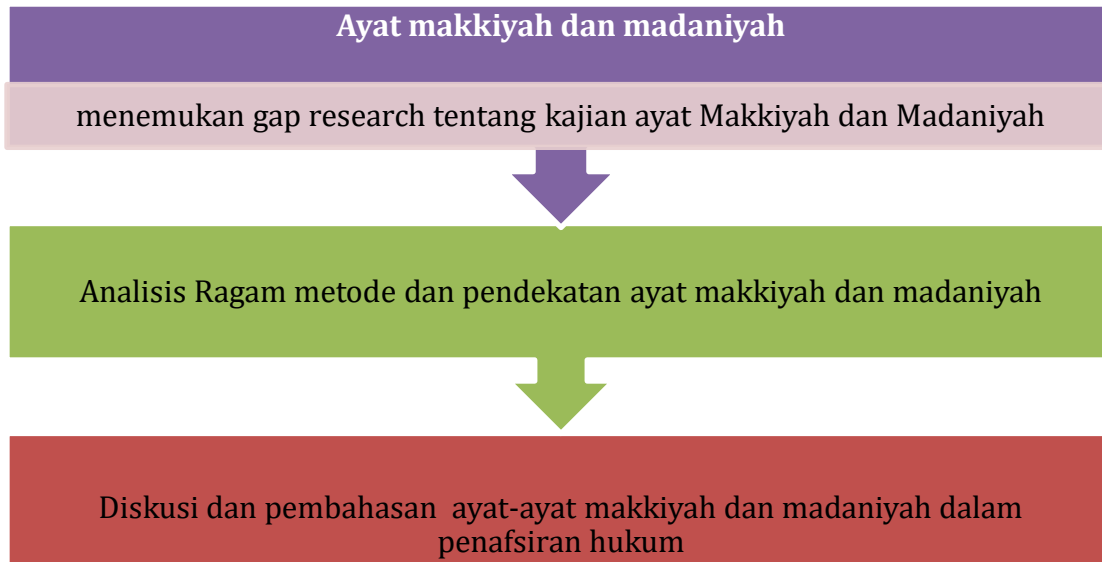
Ayat makkiyah dan madaniyah

menemukan gap research tentang kajian ayat Makkiyah dan Madaniyah

Analisis Ragam metode dan pendekatan ayat makkiyah dan madaniyah

Diskusi dan pembahasan ayat-ayat makkiyah dan madaniyah dalam penafsiran hukum